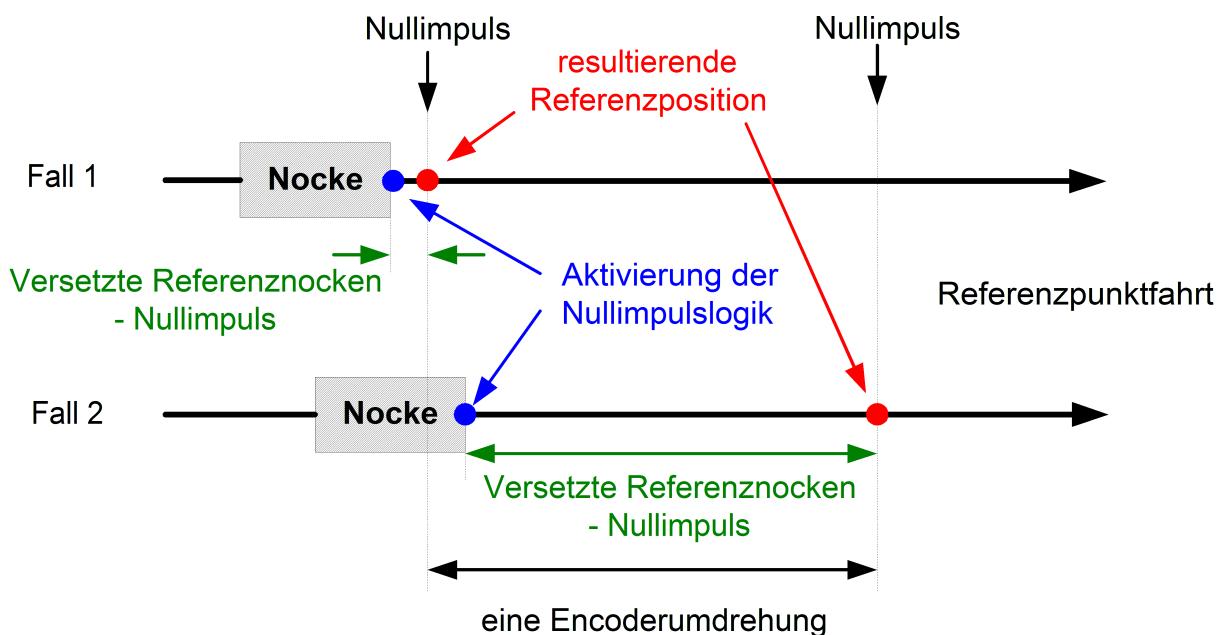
Nullimpuls

Nullimpuls

resultierende Referenzposition

Fall 1

Nocke

Versetzte Referenznocken - Nullimpuls

Aktivierung der Nullimpulslogik

Referenzpunktfahrt

Fall 2

Nocke

Versetzte Referenznocken - Nullimpuls

eine Encoderumdrehung